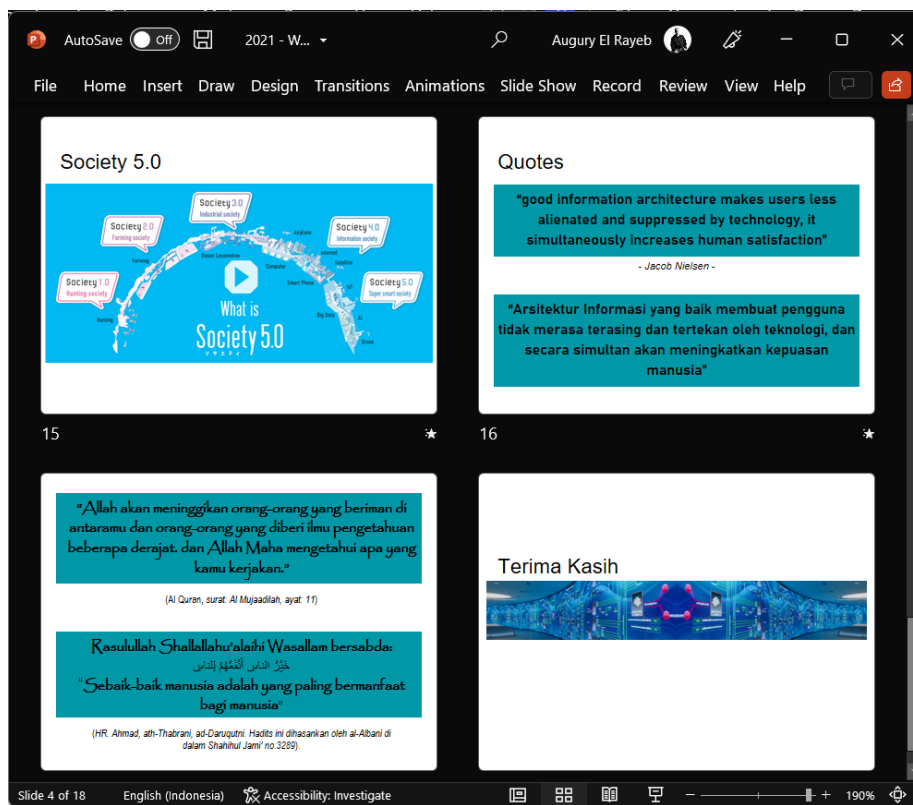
AutoSave Off 2021 - W... Augury El Rayeb

File Home Insert Draw Design Transitions Animations Slide Show Record Review View Help

Society 5.0

Society 1.0 Hunting society
Society 2.0 Farming society
Society 3.0 Industrial society
Society 4.0 Information society
Society 5.0 Super smart society
Hunting Farming Steam Locomotive Computer Airplane Internet Smart Phone Satellite IoT Big Data AI Drone

What is Society 5.0

15

Quotes

"good information architecture makes users less alienated and suppressed by technology, it simultaneously increases human satisfaction"

- Jacob Nielsen -

"Arsitektur Informasi yang baik membuat pengguna tidak merasa terasing dan tertekan oleh teknologi, dan secara simultan akan meningkatkan kepuasan manusia"

16

"Allah akan meninggikan orang-orang yang beriman di antaramu dan orang-orang yang diberi ilmu pengetahuan beberapa derajat. dan Allah Maha mengetahui apa yang kamu kerjakan."

(Al Quran, surat: Al Mujaadilah, ayat: 11)

Rasulullah Shallallahu'alaihi Wasallam bersabda:
خَيْرُ النَّاسِ أَنْفَعُهُمْ لِلنَّاسِ
"Sebaik-baik manusia adalah yang paling bermanfaat bagi manusia"

(HR. Ahmad, ath-Thabrani, ad-Daruqutni. Hadits ini dihasankan oleh al-Albani di dalam Shahihul Jami' no:3289).

Terima Kasih

Slide 4 of 18 English (Indonesia) Accessibility: Investigate 190%